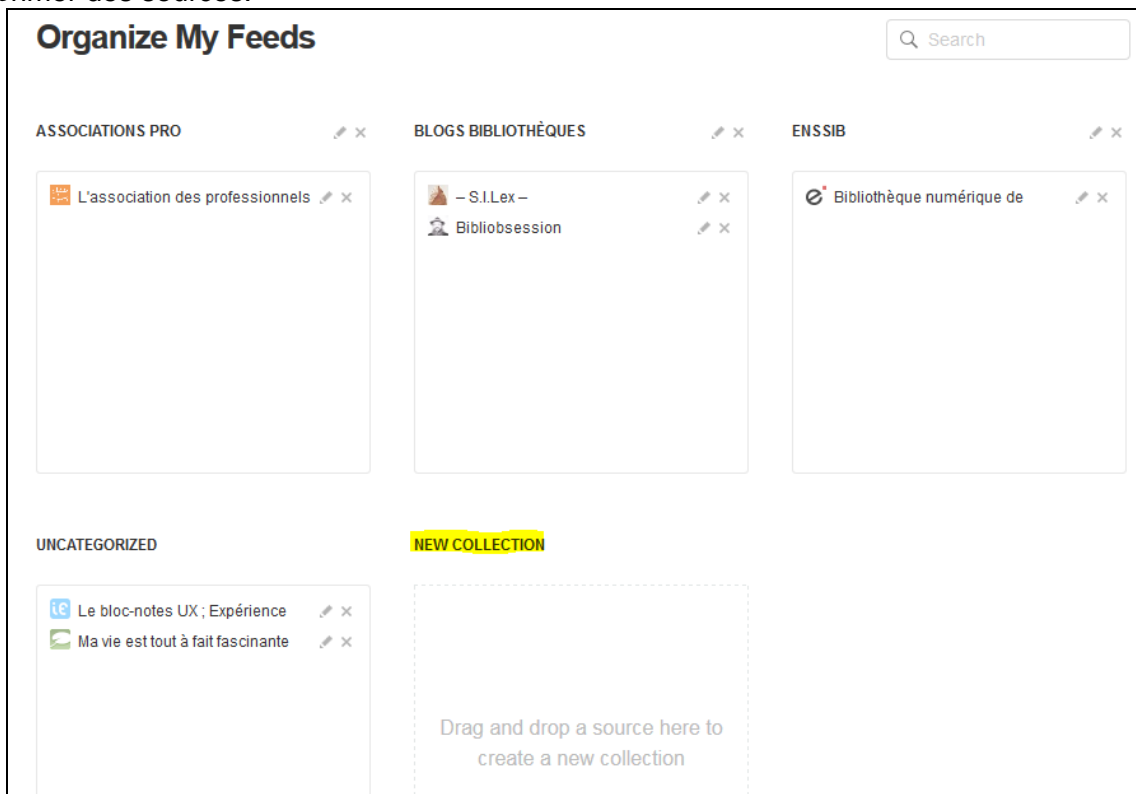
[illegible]

Organize My Feeds

Search

ASSOCIATIONS PRO

L'association des professionnels

BLOGS BIBLIOTHÈQUES

– S.I.Lex –

Bibliobsession

ENSSIB

Bibliothèque numérique de

UNCATEGORIZED

Le bloc-notes UX ; Expérience

Ma vie est tout à fait fascinante

NEW COLLECTION

Drag and drop a source here to create a new collection